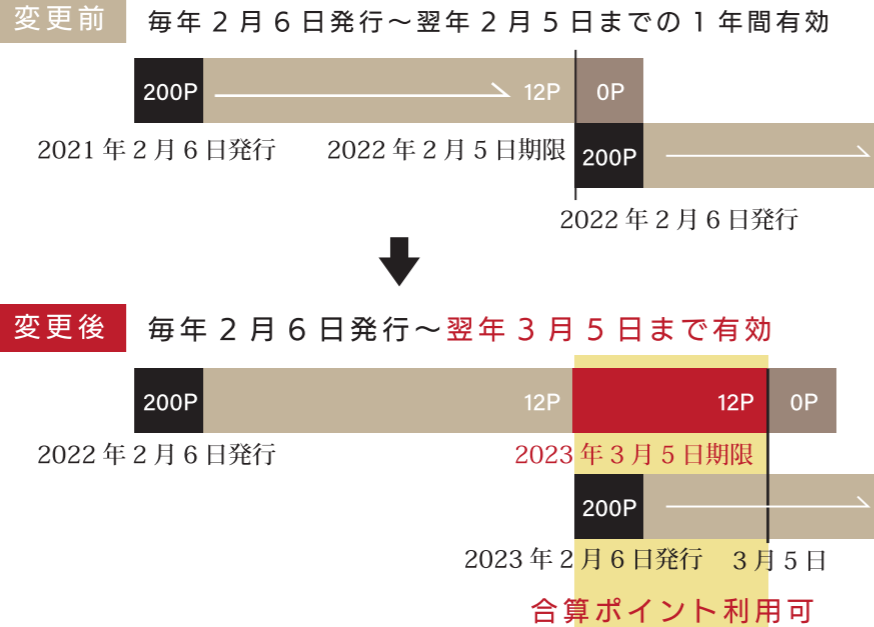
変更前 毎年２月６日発行～翌年２月５日までの１年間有効

200P 12P 0P

2021年２月６日発行 2022年２月５日期限

200P

2022年２月６日発行

変更後 毎年２月６日発行～翌年３月５日まで有効

200P 12P 12P 0P

2022年２月６日発行 2023年３月５日期限

200P

2023年２月６日発行 ３月５日

合算ポイント利用可